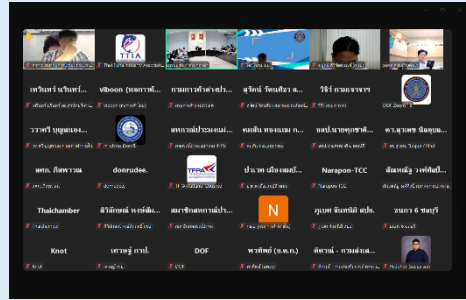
เพรินทร์ นรินทร์... | Viboon (หอการค้...) | กรมการค้าต่างประ... | สุจิตต์ จิตตเสรี ส... | วิจิตร กรมเจรจาฯ | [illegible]
วาวฑรี บุญเลอง... | | สภาการประมงแห่... | คนดีน ทองแสง ก... | ผอ.นายกฤษชาติ... | ดร.สุวพร พิมสุขม...
ผศ. กัลพวรรณ | donrudee. | | ประวพ เพ็งสงษ์... | Narapon-TCC | ผัสพนธ์ฐ วงศ์พันธ์...
Thaichamber | ศิวลักษณ์ หงษ์คัม... | สมาพันธ์สมาคมผู้ป... | N | ภูเบศ พันทวีย์ สปน. | วนอาร 6 ชลบุรี
Knot | เศรษฐ์ กาป. | DOF | พวพัทธ์ (ส.ค.ก.) | พัศวณ์ - กรมส่งเส... |